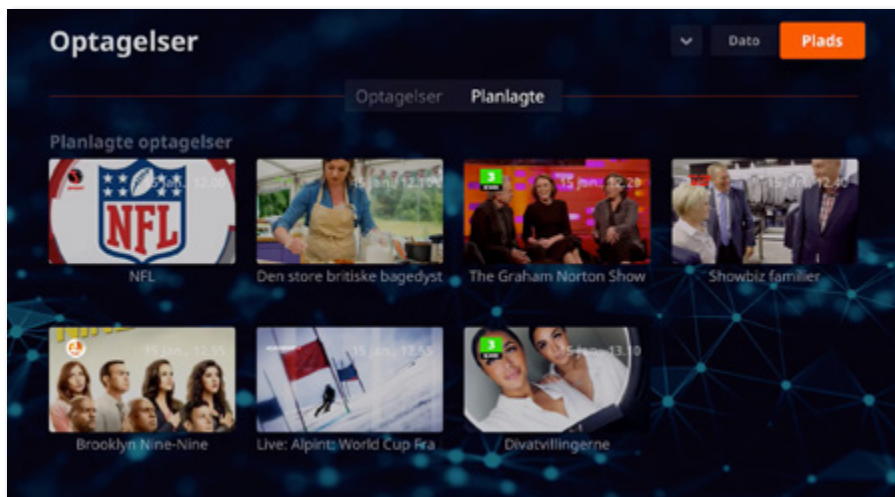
Optagelser

Dato Plads

Optagelser Planlagte

Planlagte optagelser

NFL 15 jan. 12.00
NFL

15 jan. 12.10
Den store britiske bagedyst

15 jan. 12.20
The Graham Norton Show

15 jan. 12.30
Showbiz familier

15 jan. 12.55
Brooklyn Nine-Nine

15 jan. 12.55
Live: Alpint: World Cup Fra

15 jan. 13.10
Divatvillingerne